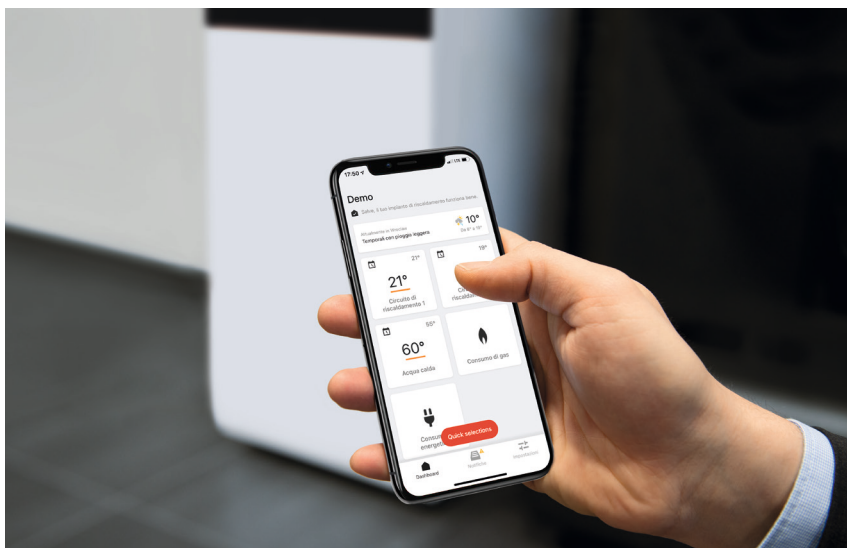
17:50

Demo

Salve, il tuo impianto di riscaldamento funziona bene.

Attualmente in località
Temporali con pioggia leggera

10°
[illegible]

21°
21°
Circuito di riscaldamento 1

19°
Ci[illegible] riscald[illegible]

55°
60°
Acqua calda

Consumo di gas

Consum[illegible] energet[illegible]

Quick selections

Dashboard
Notifiche
Impostazioni